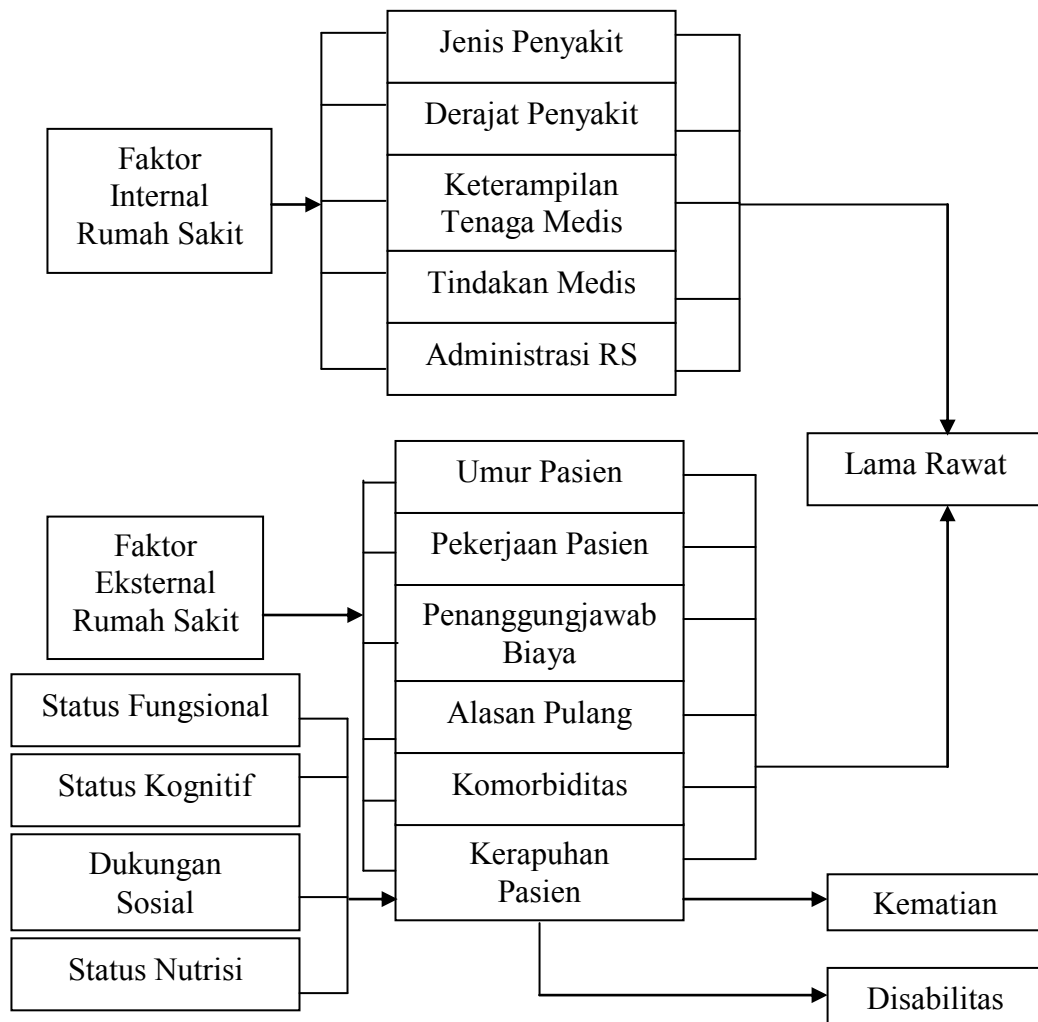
Jenis Penyakit

Derajat Penyakit

Faktor Internal Rumah Sakit

Keterampilan Tenaga Medis

Tindakan Medis

Administrasi RS

Umur Pasien

Lama Rawat

Pekerjaan Pasien

Faktor Eksternal Rumah Sakit

Penanggungjawab Biaya

Status Fungsional

Alasan Pulang

Status Kognitif

Komorbiditas

Dukungan Sosial

Kerapuhan Pasien

Kematian

Status Nutrisi

Disabilitas